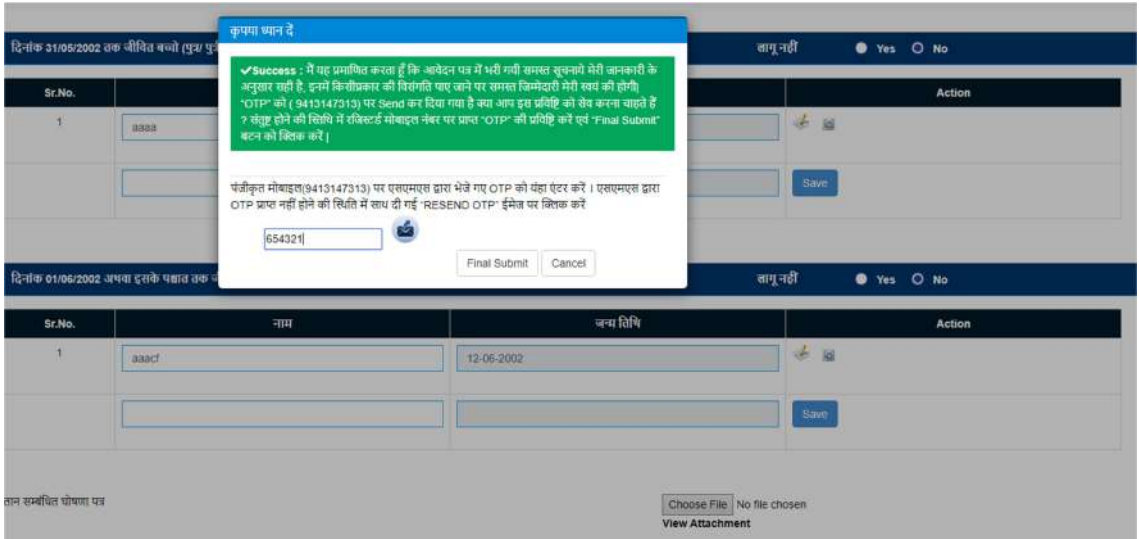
कृपया ध्यान दें

✔Success : मैं यह प्रमाणित करता हूँ कि आवेदन पत्र में भरी गयी समस्त सूचनाये मेरी जानकारी के अनुसार सही है, इनमें किसीप्रकार की विसंगति पाए जाने पर समस्त जिम्मेदारी मेरी स्वयं की होगी। "OTP" को ( 9413147313) पर Send कर दिया गया है क्या आप इस प्रविष्टि को सेव करना चाहते हैं ? संतुष्ट होने की स्थिति में रजिस्टर्ड मोबाइल नंबर पर प्राप्त "OTP" की प्रविष्टि करें एवं "Final Submit" बटन को क्लिक करें |

पंजीकृत मोबाइल(9413147313) पर एसएमएस द्वारा भेजे गए OTP को यहा एंटर करें । एसएमएस द्वारा OTP प्राप्त नहीं होने की स्थिति में साथ दी गई "RESEND OTP" ईमेज पर क्लिक करें

654321

Final Submit Cancel

दिनांक 31/05/2002 तक जीवित बच्चो (पुत्र/ पु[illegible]

लागू नहीं ● Yes ○ No

| Sr.No. | | Action |
|---|---|---|
| 1 | aaaa | |
| | | Save |

दिनांक 01/06/2002 अथवा इसके पश्चात तक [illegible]

लागू नहीं ● Yes ○ No

| Sr.No. | नाम | जन्म तिथि | Action |
|---|---|---|---|
| 1 | aaacf | 12-06-2002 | |
| | | | Save |

तान सम्बंधित घोषणा पत्र

Choose File No file chosen
View Attachment